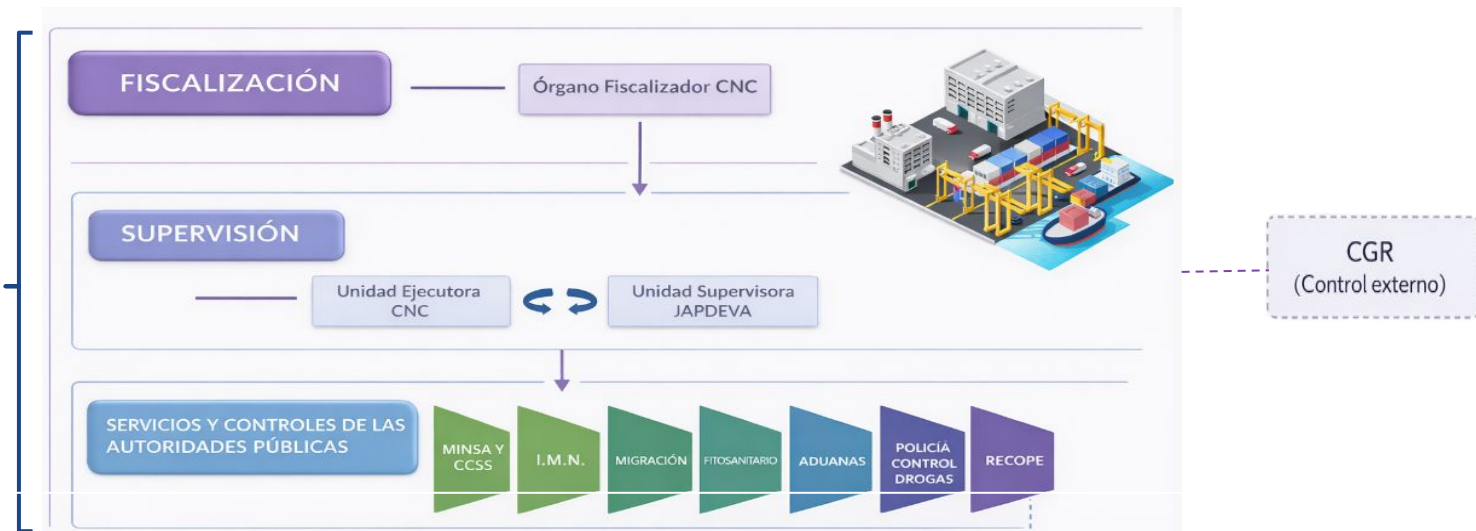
FISCALIZACIÓN

Órgano Fiscalizador CNC

SUPERVISIÓN

Unidad Ejecutora CNC

Unidad Supervisora JAPDEVA

CGR
(Control externo)

SERVICIOS Y CONTROLES DE LAS AUTORIDADES PÚBLICAS

MINSA Y CCSS

I.M.N.

MIGRACIÓN

FITOSANITARIO

ADUANAS

POLICÍA CONTROL DROGAS

RECOPE